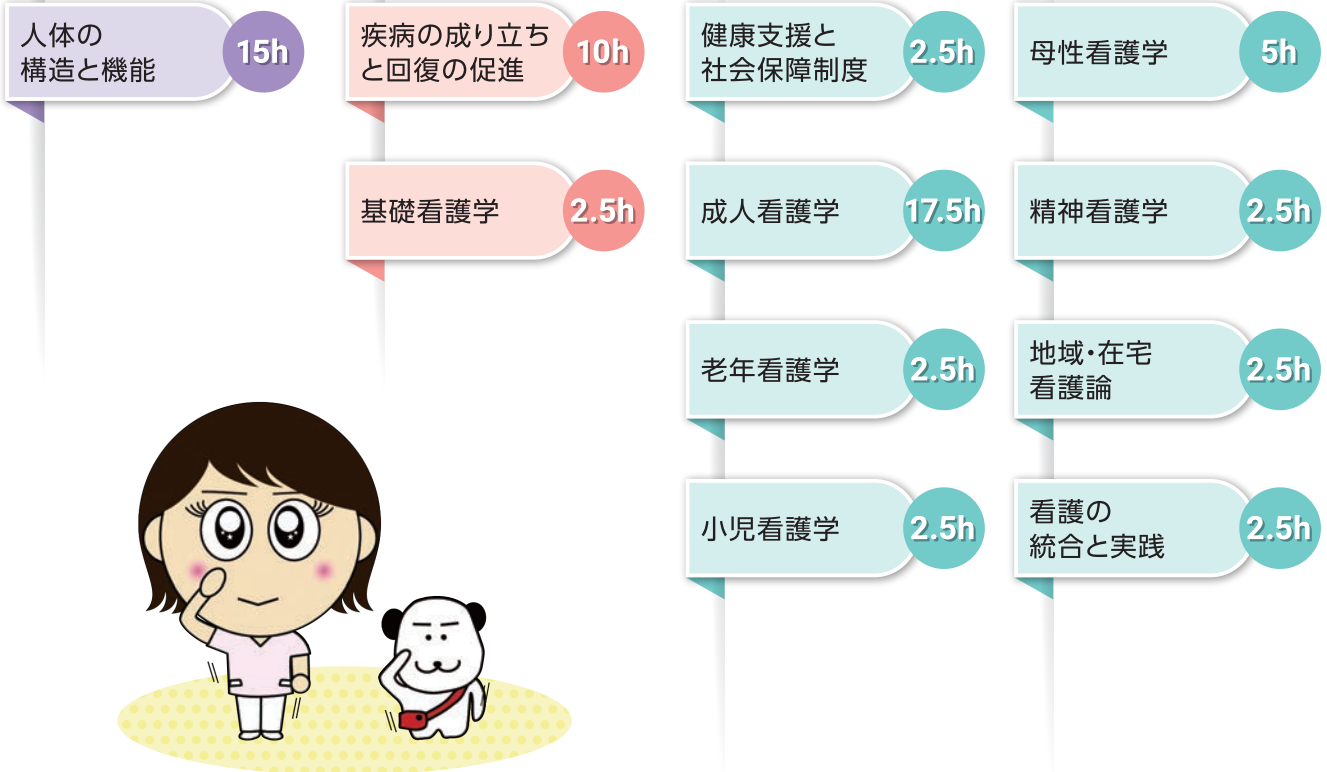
人体の構造と機能 15h

疾病の成り立ちと回復の促進 10h

基礎看護学 2.5h

健康支援と社会保障制度 2.5h

成人看護学 17.5h

老年看護学 2.5h

小児看護学 2.5h

母性看護学 5h

精神看護学 2.5h

地域・在宅看護論 2.5h

看護の統合と実践 2.5h